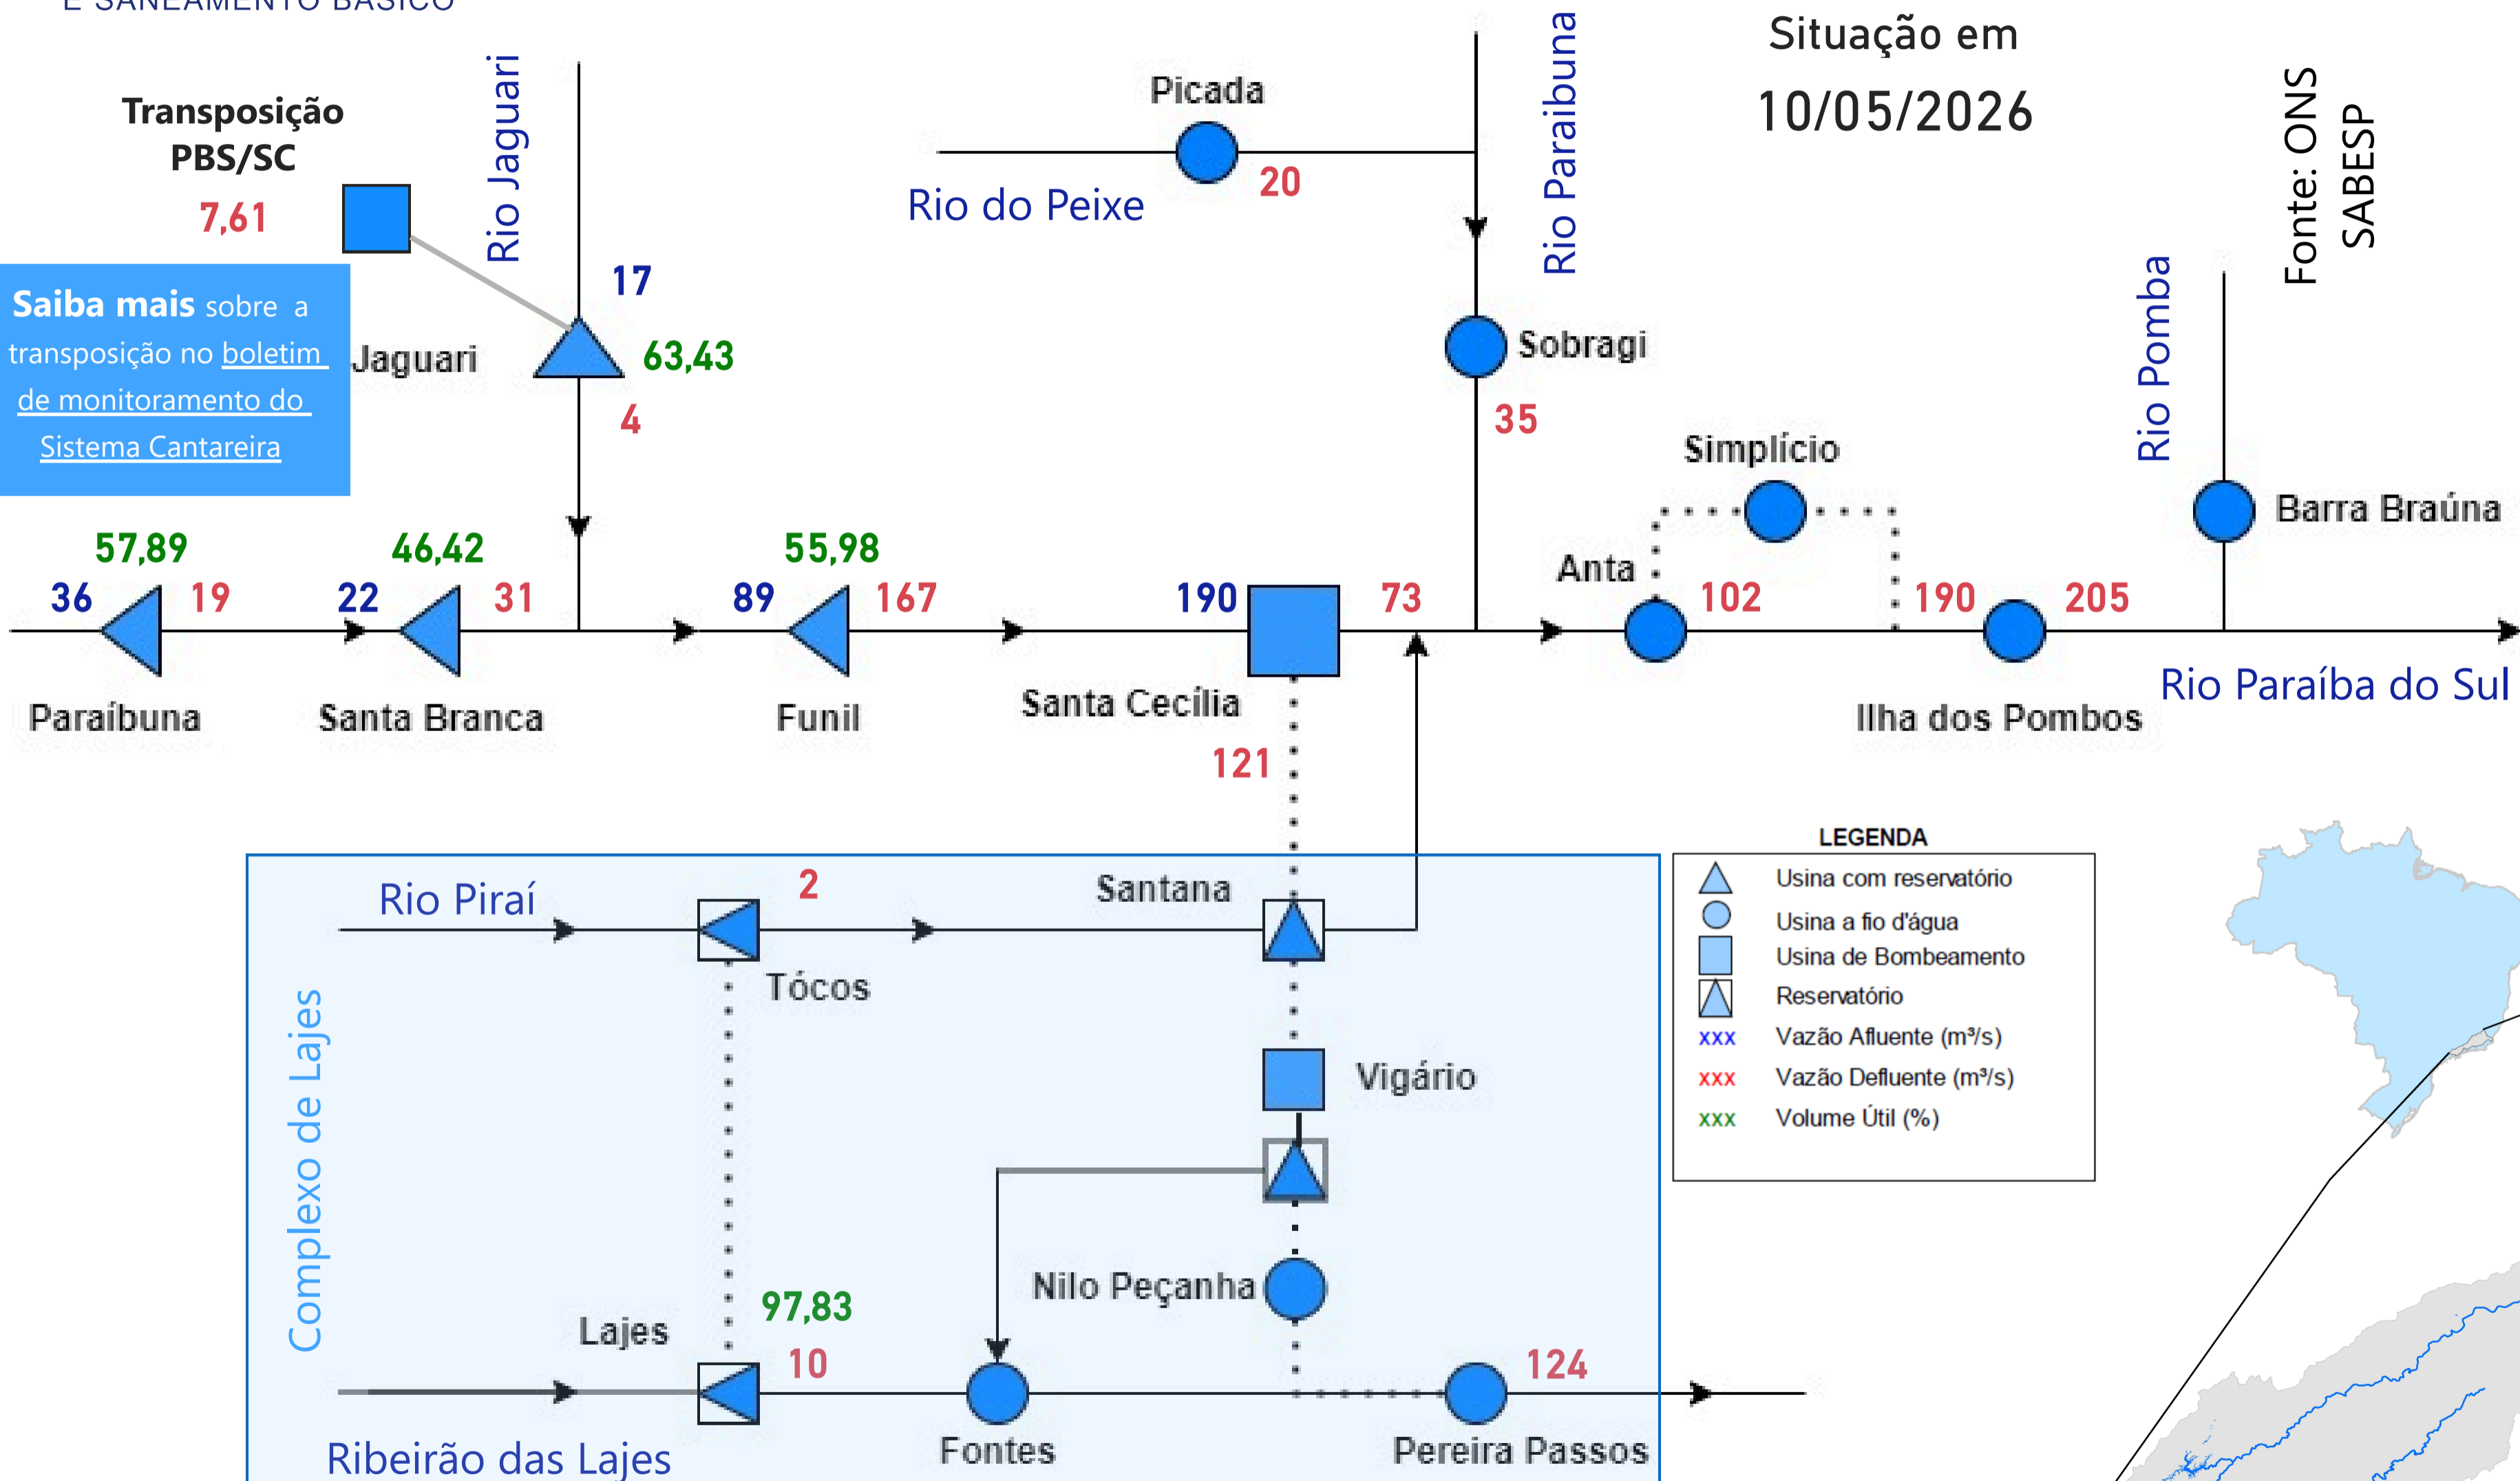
E SANEAMENTO BÁSICO

Situação em
10/05/2026

Fonte: ONS SABESP

Transposição PBS/SC
7,61

Saiba mais sobre a transposição no boletim de monitoramento do Sistema Cantareira

Rio Jaguari
17
Jaguari
63,43
4

Picada
20
Rio do Peixe

Rio Paraibuna
Sobragi
35

Simplício
Anta
102
190
205
Rio Pomba
Barra Braúna

57,89
36
19
Paraibuna

46,42
22
31
Santa Branca

55,98
89
167
Funil

190
73
Santa Cecília
121

Ilha dos Pombos
Rio Paraíba do Sul

Complexo de Lajes
Rio Piraí
2
Tócos
Santana
Vigário
Nilo Peçanha
Lajes
97,83
10
Fontes
124
Pereira Passos
Ribeirão das Lajes

LEGENDA
Usina com reservatório
Usina a fio d'água
Usina de Bombeamento
Reservatório
xxx Vazão Afluente (m³/s)
xxx Vazão Defluente (m³/s)
xxx Volume Útil (%)